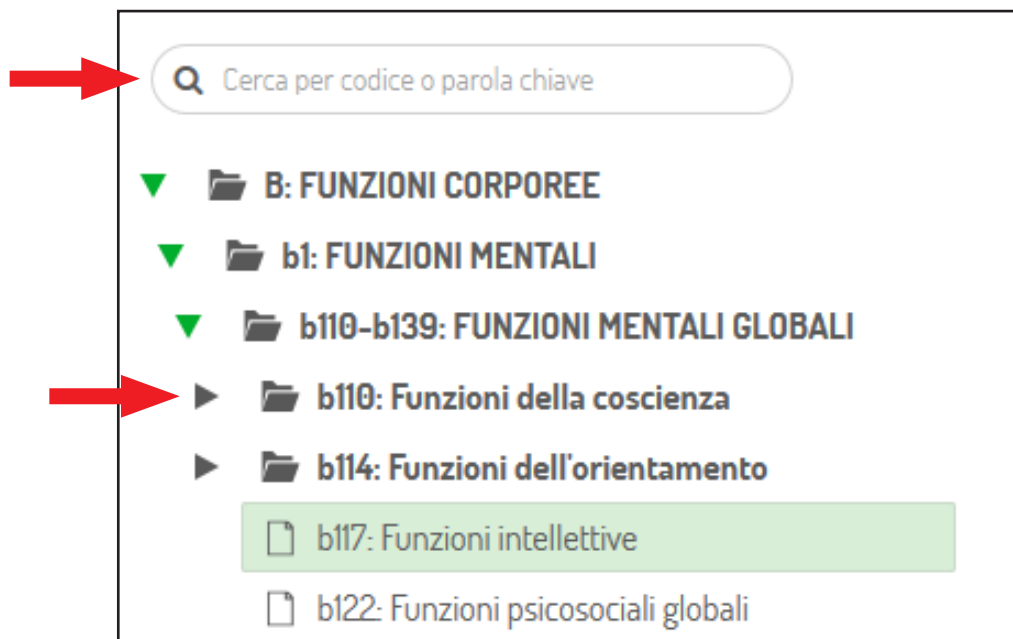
Cerca per codice o parola chiave

B: FUNZIONI CORPOREE

b1: FUNZIONI MENTALI

b110-b139: FUNZIONI MENTALI GLOBALI

b110: Funzioni della coscienza

b114: Funzioni dell'orientamento

b117: Funzioni intellettive

b122: Funzioni psicosociali globali